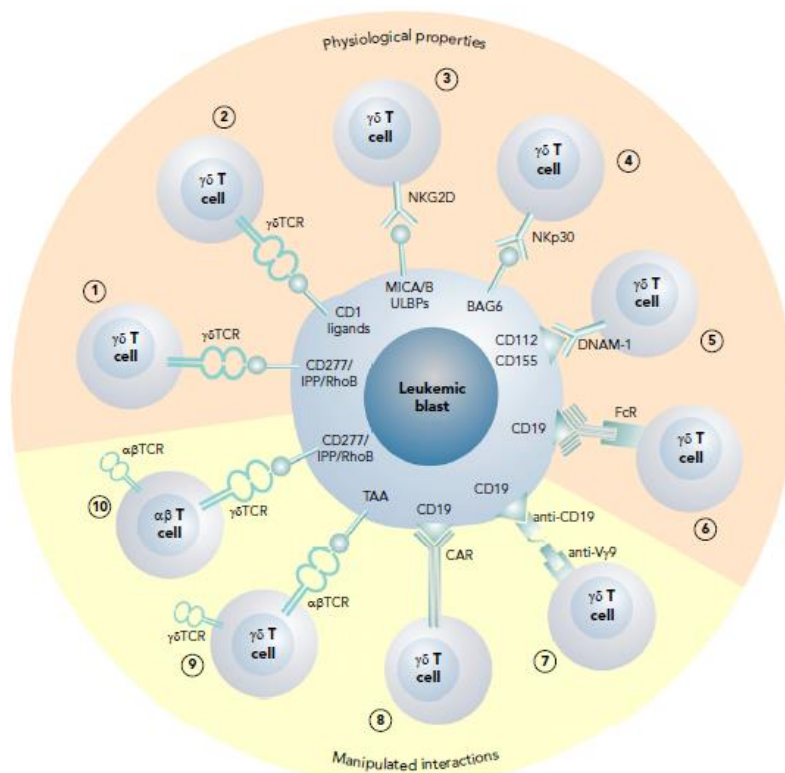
Physiological properties

3
γδ T cell
NKG2D

2
γδ T cell
γδTCR

4
γδ T cell
NKp30

MICA/B ULBPs
BAG6

CD1 ligands

1
γδ T cell
γδTCR
CD277/ IPP/RhoB

γδ T cell
5
CD112 CD155
DNAM-1

Leukemic blast

CD19
FcR
γδ T cell
6

CD277/ IPP/RhoB
αβTCR
10
αβ T cell
γδTCR

TAA
CD19
CD19
anti-CD19
anti-Vγ9

αβTCR
γδTCR
γδ T cell
9

CAR
γδ T cell
8

γδ T cell
7

Manipulated interactions